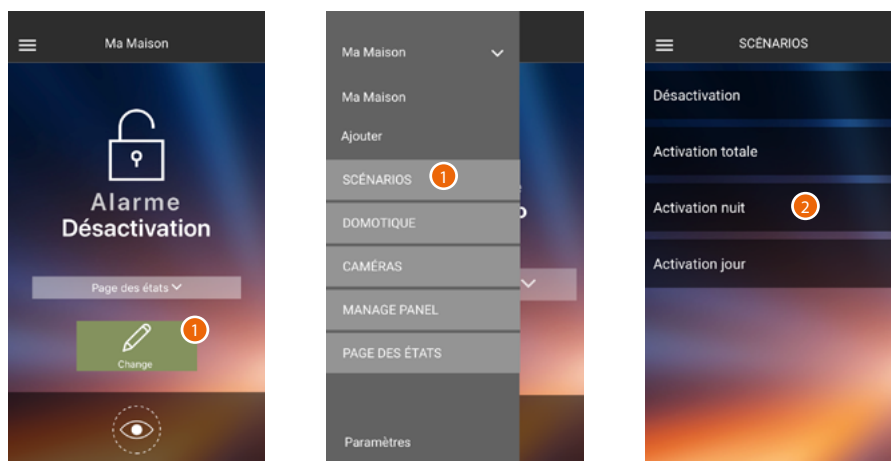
Ma Maison

Alarme
Désactivation

Page des états

1

Change

Ma Maison

Ma Maison

Ajouter

SCÉNARIOS 1

DOMOTIQUE

CAMÉRAS

MANAGE PANEL

PAGE DES ÉTATS

Paramètres

SCÉNARIOS

Désactivation

Activation totale

Activation nuit 2

Activation jour